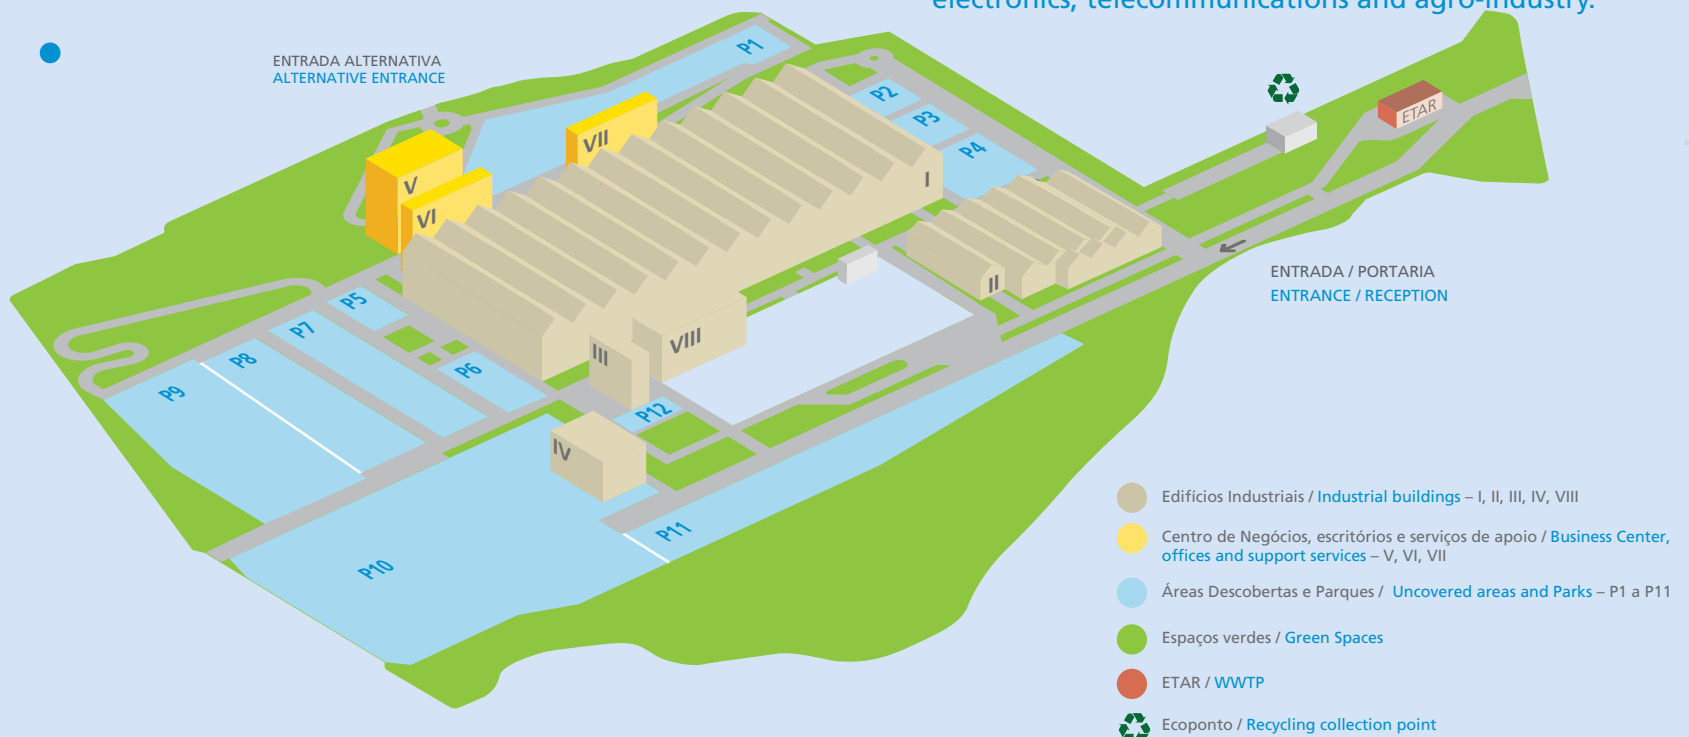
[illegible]

ENTRADA ALTERNATIVA
ALTERNATIVE ENTRANCE

P1
P2
P3
P4
VII
V
VI
I
II
ETAR
ENTRADA / PORTARIA
ENTRANCE / RECEPTION
P5
P7
P8
P9
P6
VIII
III
P12
IV
P11
P10

Edifícios Industriais / Industrial buildings – I, II, III, IV, VIII

Centro de Negócios, escritórios e serviços de apoio / Business Center, offices and support services – V, VI, VII

Áreas Descobertas e Parques / Uncovered areas and Parks – P1 a P11

Espaços verdes / Green Spaces

ETAR / WWTP

Ecoponto / Recycling collection point